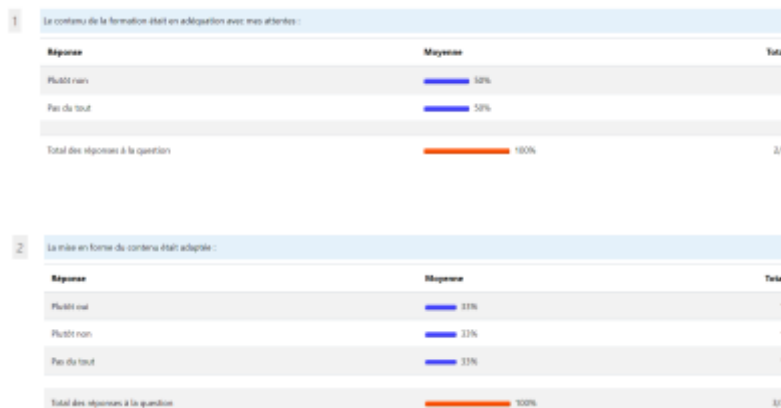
1 Le contenu de la formation était en adéquation avec mes attentes :

| Réponse | Moyenne | Tota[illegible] |
|---|---|---|
| Plutôt non | 50% | |
| Pas du tout | 50% | |
| | | |
| Total des réponses à la question | 100% | 2/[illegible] |

2 La mise en forme du contenu était adaptée :

| Réponse | Moyenne | Tota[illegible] |
|---|---|---|
| Plutôt oui | 33% | |
| Plutôt non | 33% | |
| Pas du tout | 33% | |
| | | |
| Total des réponses à la question | 100% | 3/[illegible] |